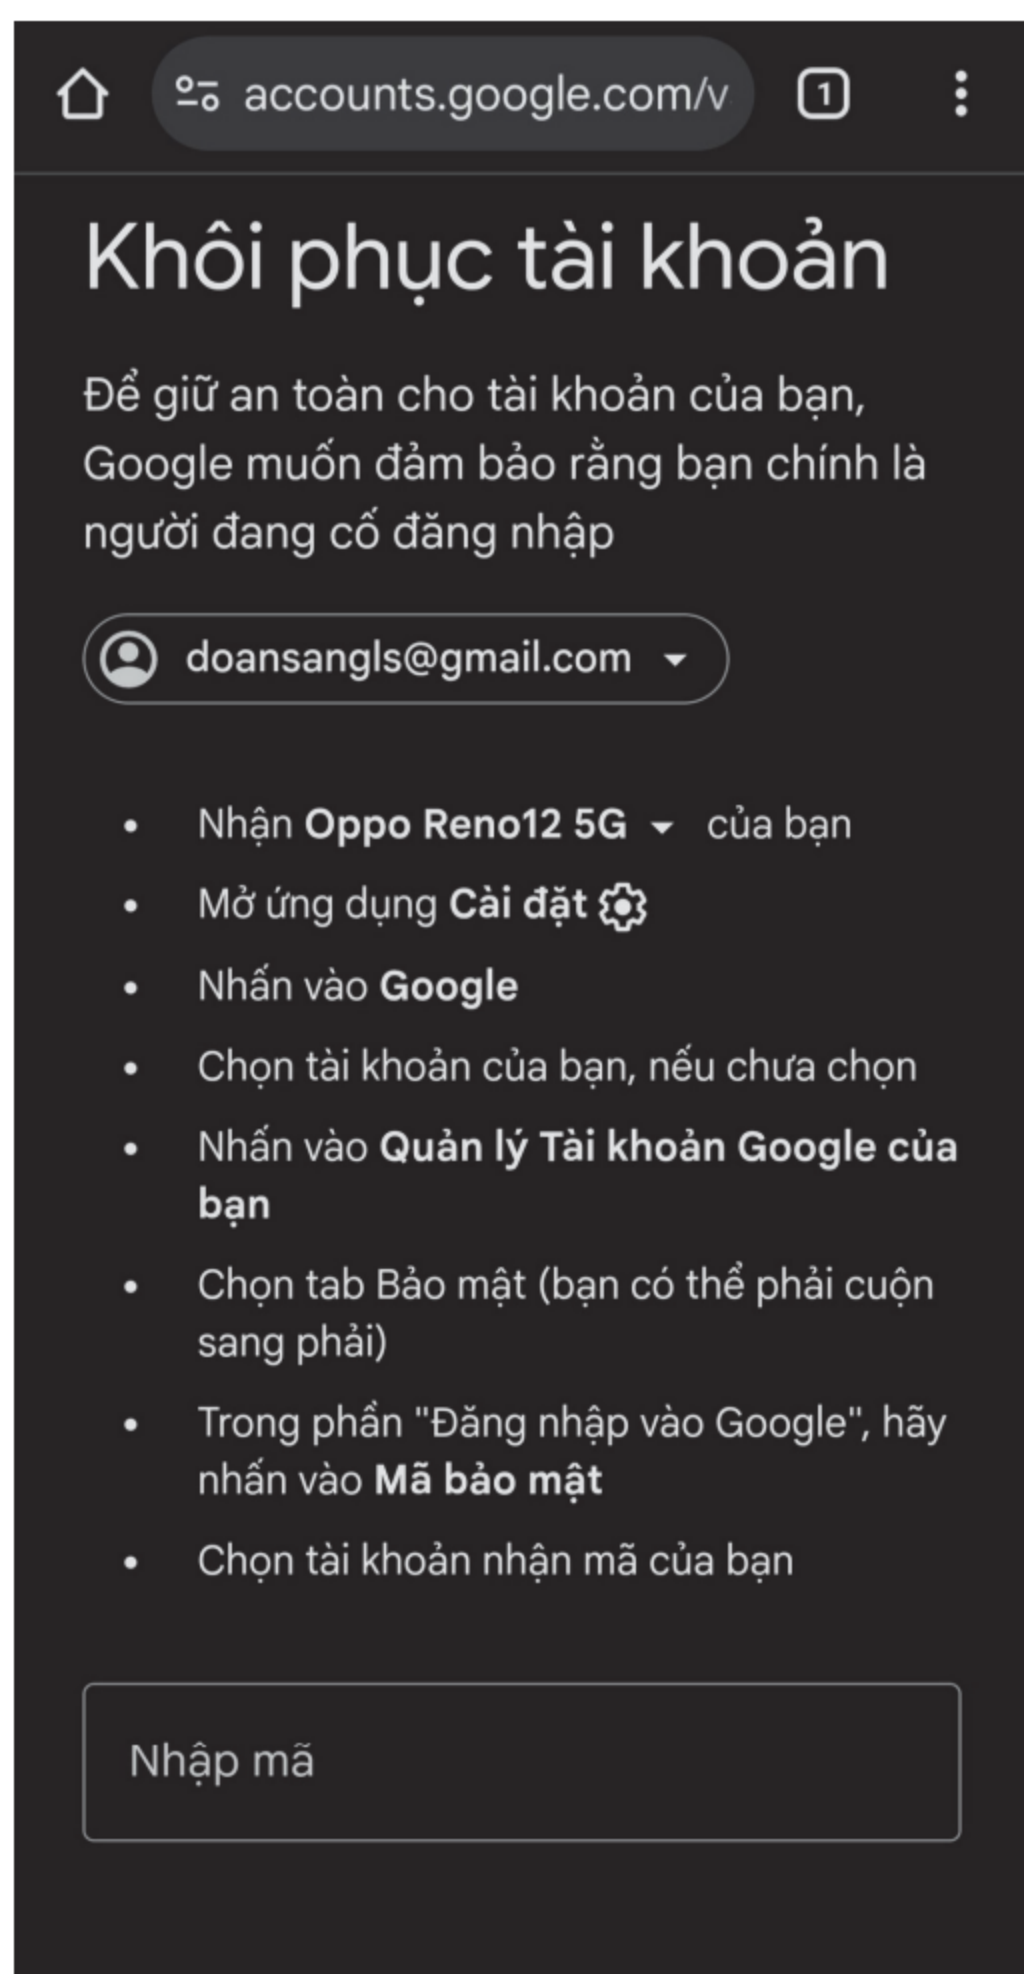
accounts.google.com/v

1

Khôi phục tài khoản

Để giữ an toàn cho tài khoản của bạn, Google muốn đảm bảo rằng bạn chính là người đang cố đăng nhập

doansangls@gmail.com

- Nhận **Oppo Reno12 5G** của bạn
- Mở ứng dụng **Cài đặt**
- Nhấn vào **Google**
- Chọn tài khoản của bạn, nếu chưa chọn
- Nhấn vào **Quản lý Tài khoản Google của bạn**
- Chọn tab Bảo mật (bạn có thể phải cuộn sang phải)
- Trong phần "Đăng nhập vào Google", hãy nhấn vào **Mã bảo mật**
- Chọn tài khoản nhận mã của bạn

Nhập mã